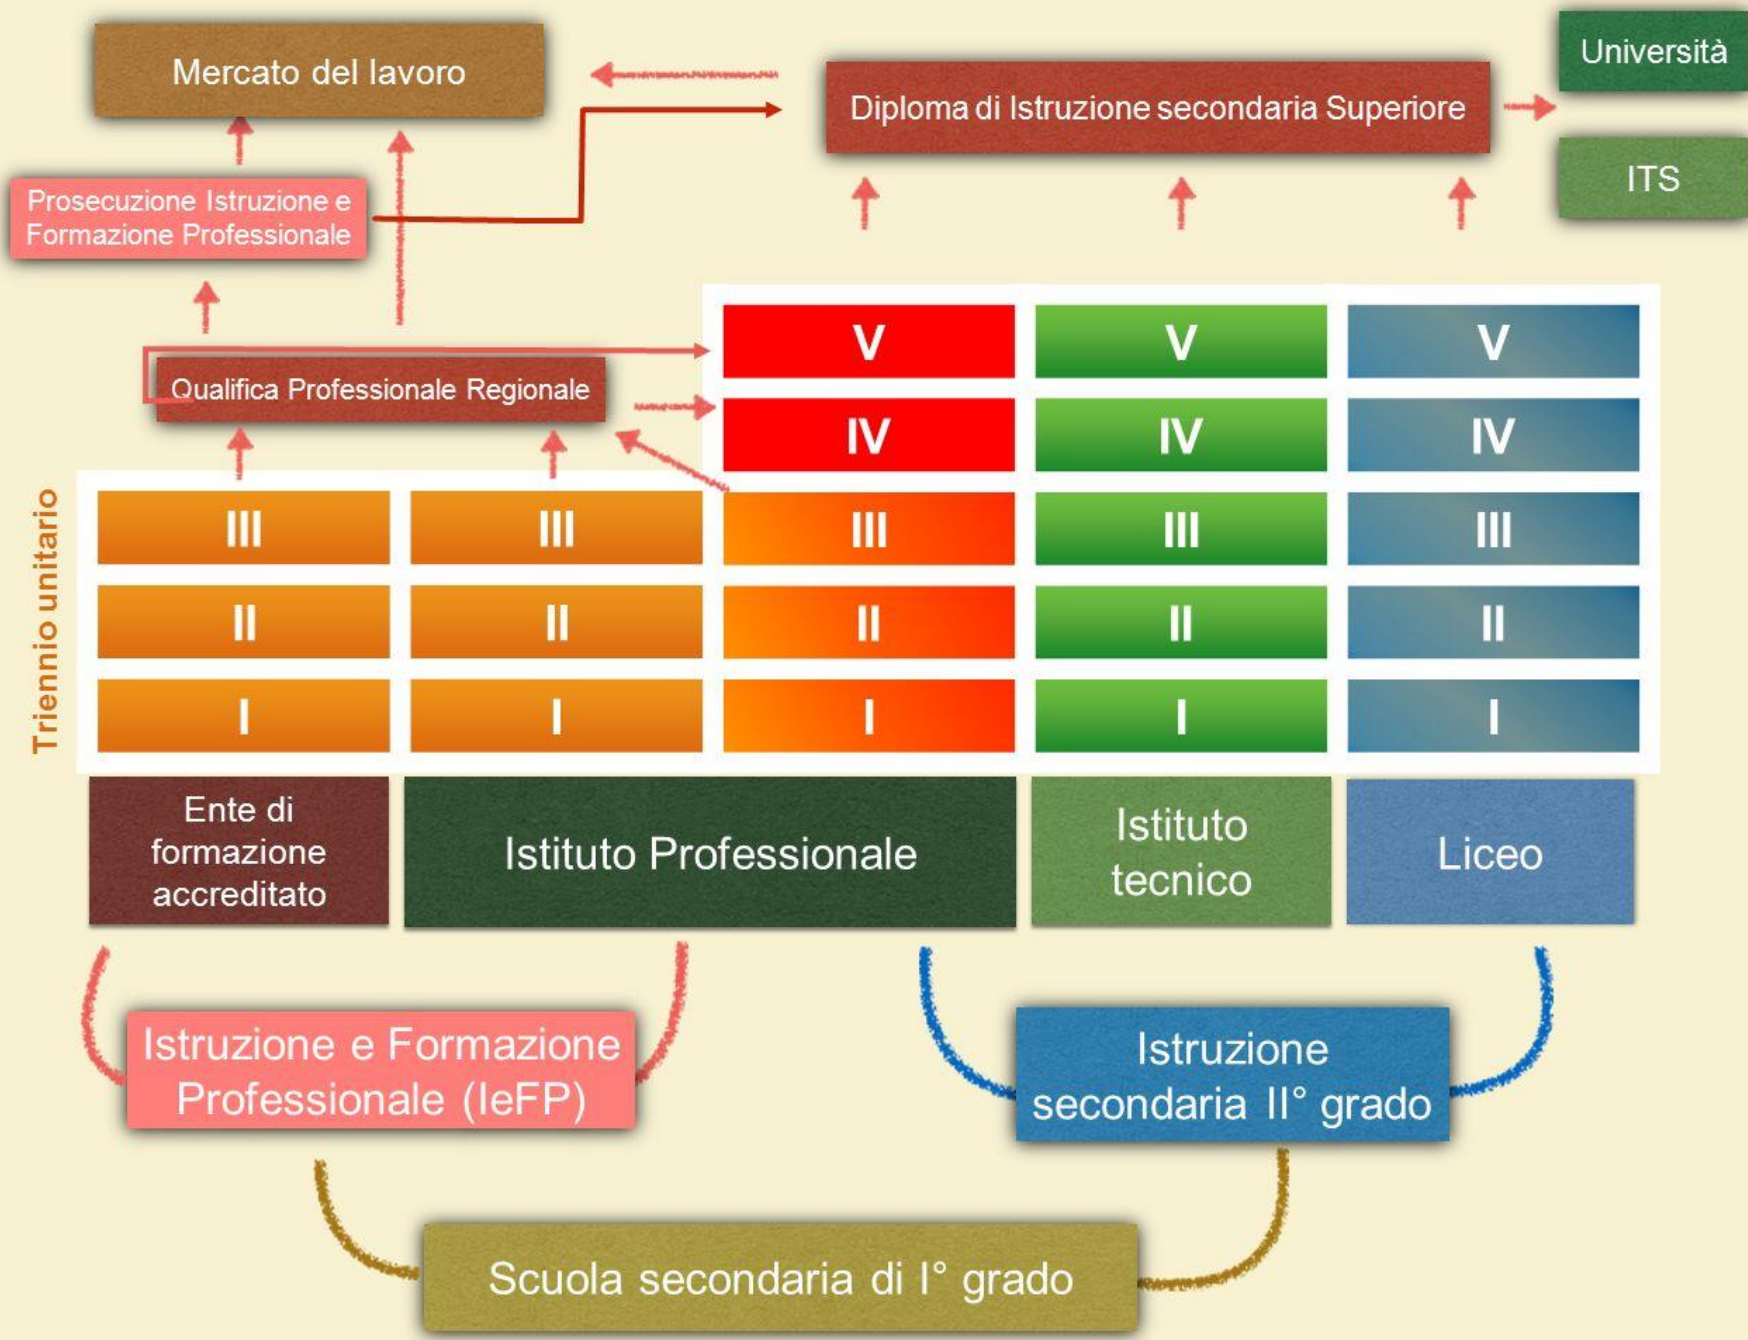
Mercato del lavoro

Diploma di Istruzione secondaria Superiore

Università

ITS

Prosecuzione Istruzione e Formazione Professionale

Qualifica Professionale Regionale

| | | V | V | V |
|---|---|---|---|---|
| | | IV | IV | IV |
| III | III | III | III | III |
| II | II | II | II | II |
| I | I | I | I | I |

Triennio unitario

Ente di formazione accreditato

Istituto Professionale

Istituto tecnico

Liceo

Istruzione e Formazione Professionale (IeFP)

Istruzione secondaria II° grado

Scuola secondaria di I° grado